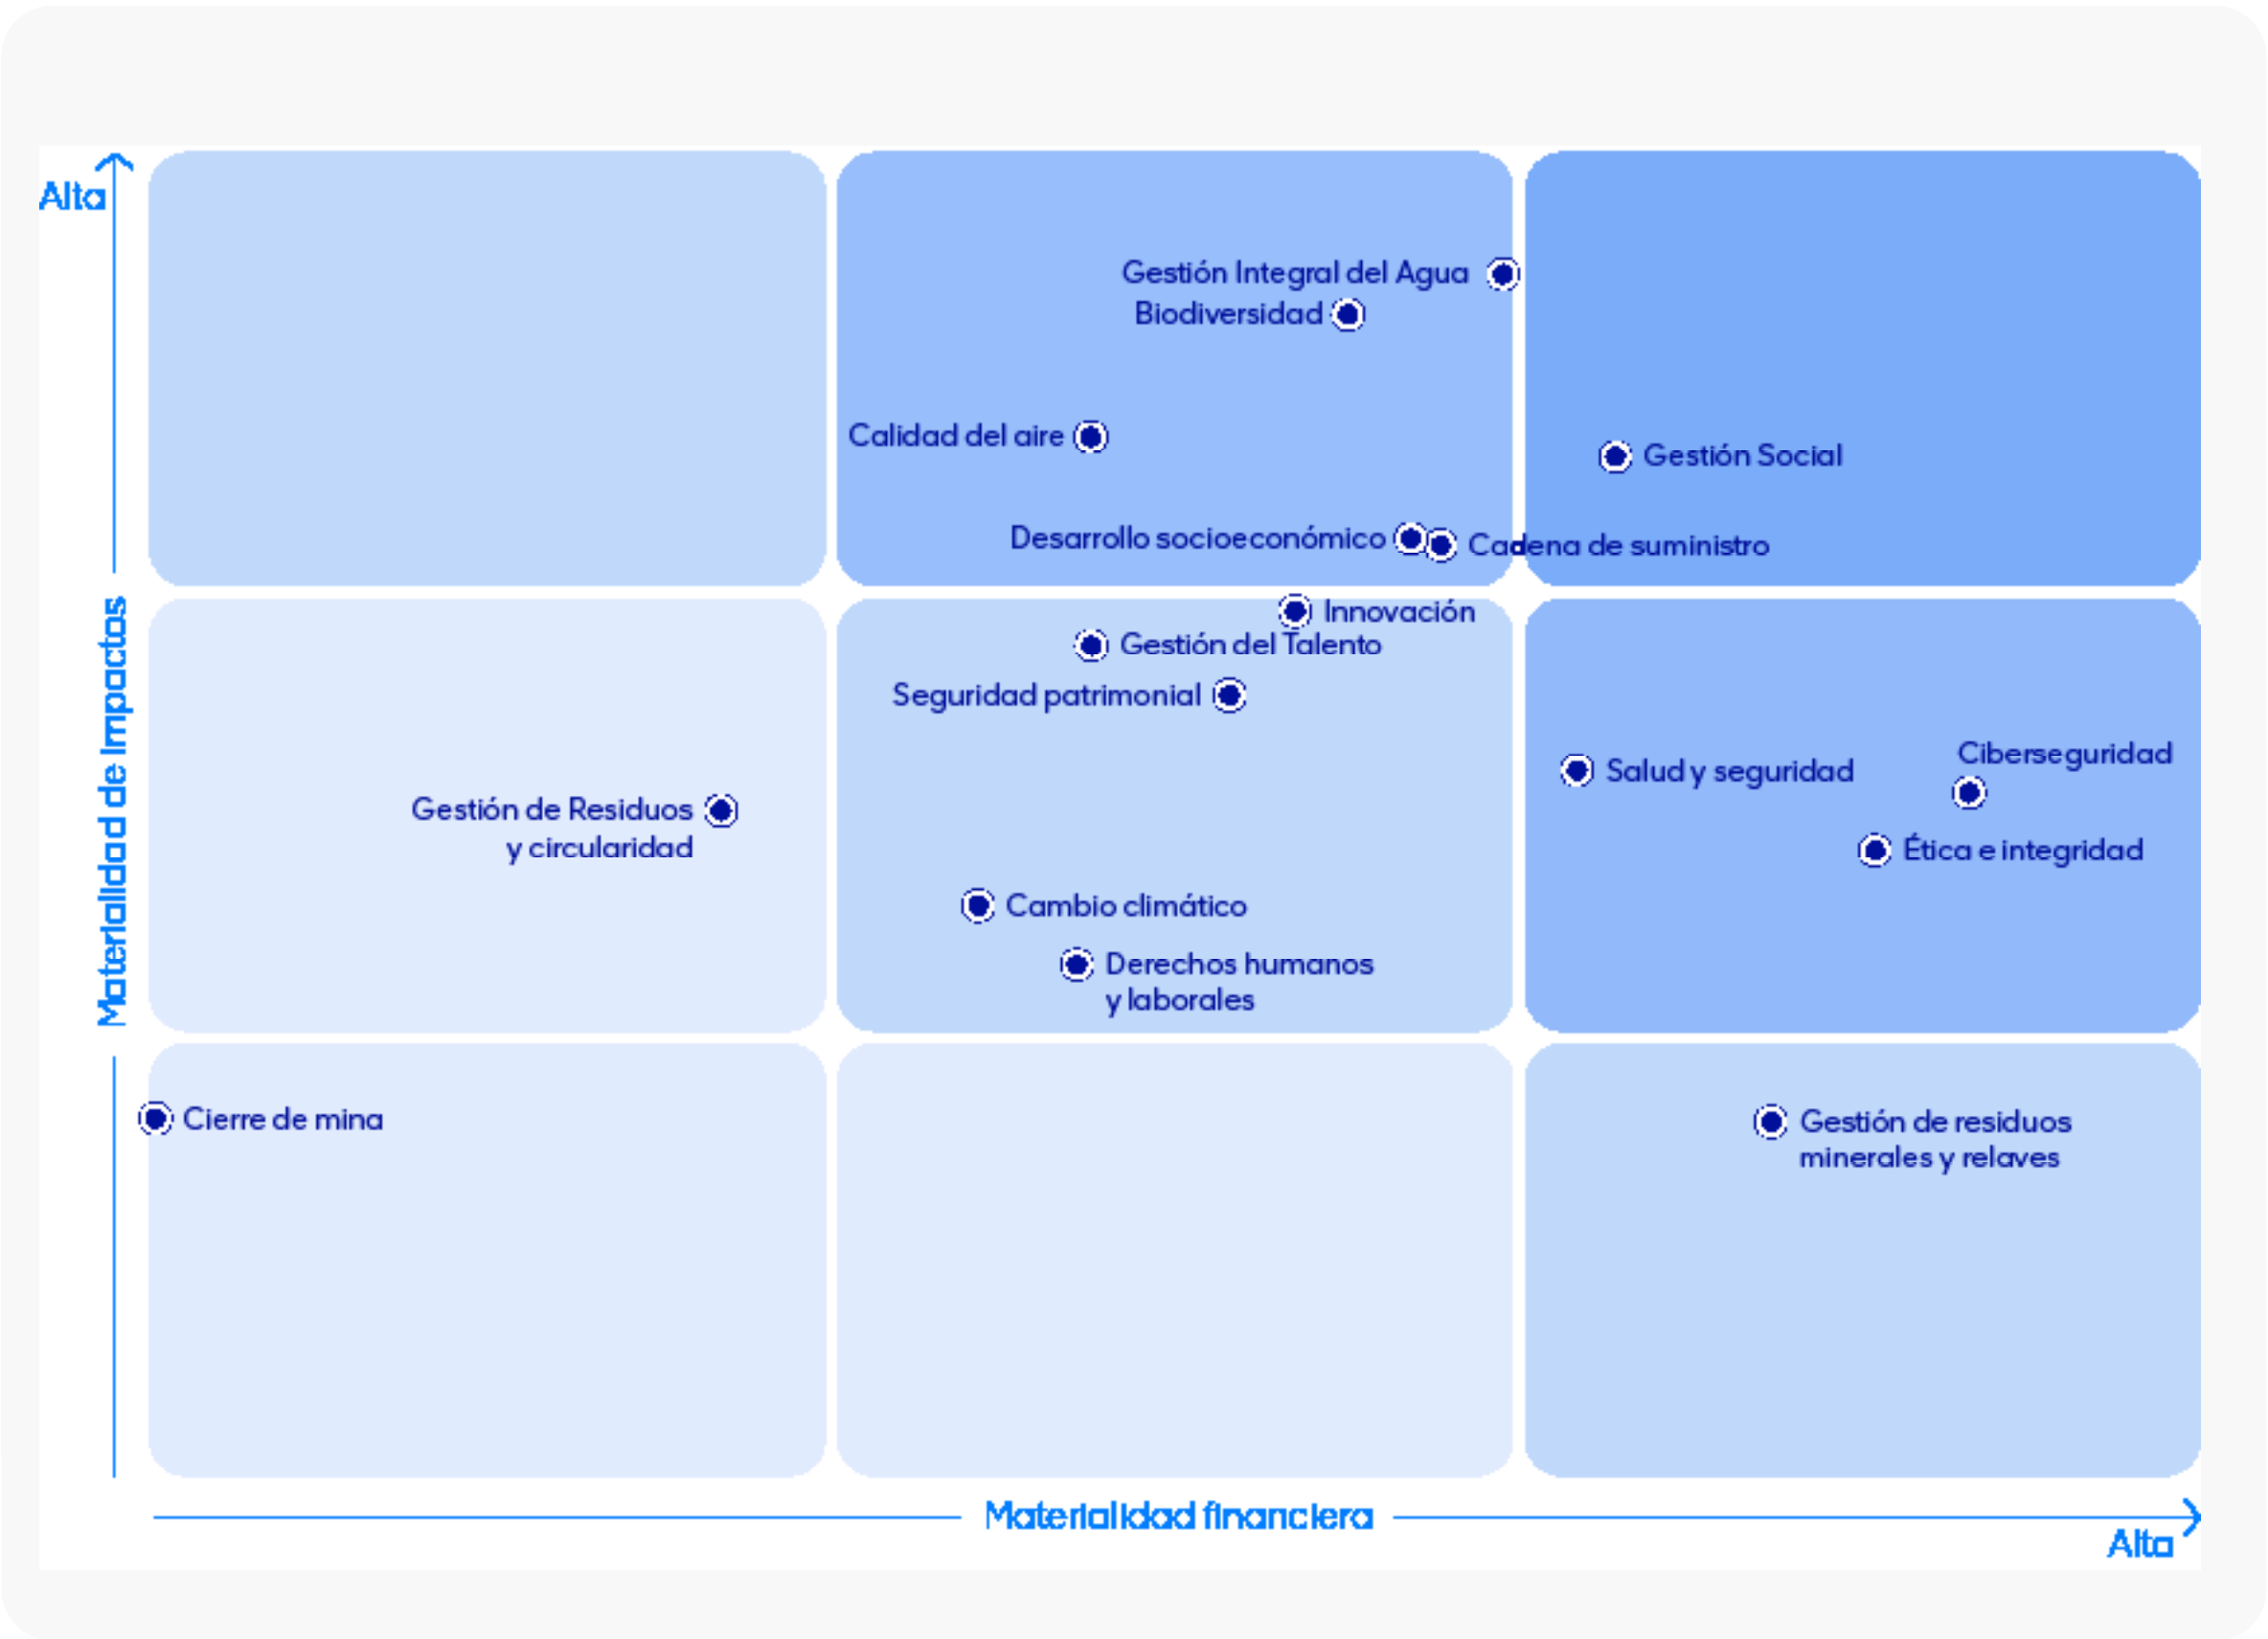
Alta

Materialidad de Impactos

Gestión Integral del Agua

Biodiversidad

Calidad del aire

Gestión Social

Desarrollo socioeconómico

Cadena de suministro

Innovación

Gestión del Talento

Seguridad patrimonial

Salud y seguridad

Ciberseguridad

Gestión de Residuos y circularidad

Ética e integridad

Cambio climático

Derechos humanos y laborales

Cierre de mina

Gestión de residuos minerales y relaves

Materialidad financiera

Alta